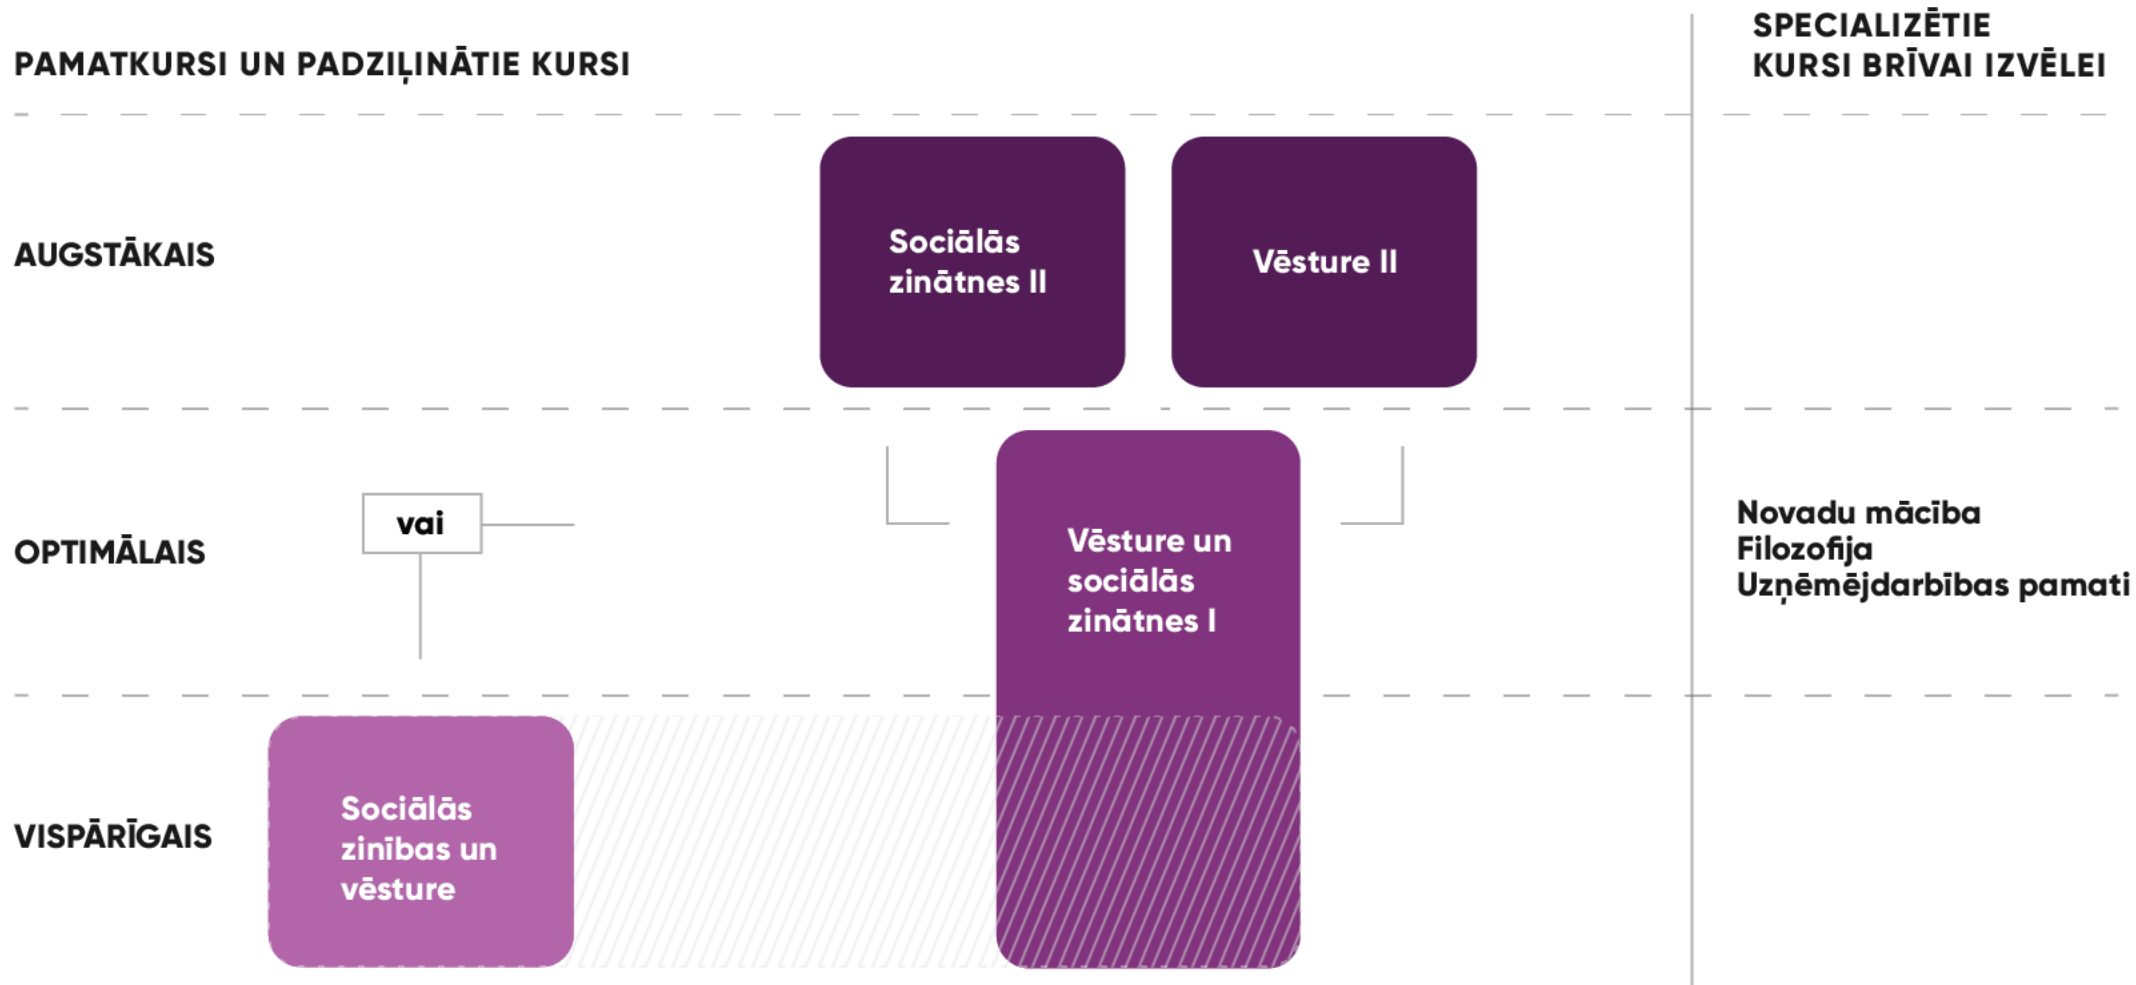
PAMATKURSI UN PADZIĻINĀTIE KURSI

SPECIALIZĒTIE KURSI BRĪVAI IZVĒLEI

AUGSTĀKAIS

Sociālās zinātnes II

Vēsture II

OPTIMĀLAIS

vai

Vēsture un sociālās zinātnes I

Novadu mācība
Filozofija
Uzņēmējdarbības pamati

VISPĀRĪGAIS

Sociālās zinības un vēsture